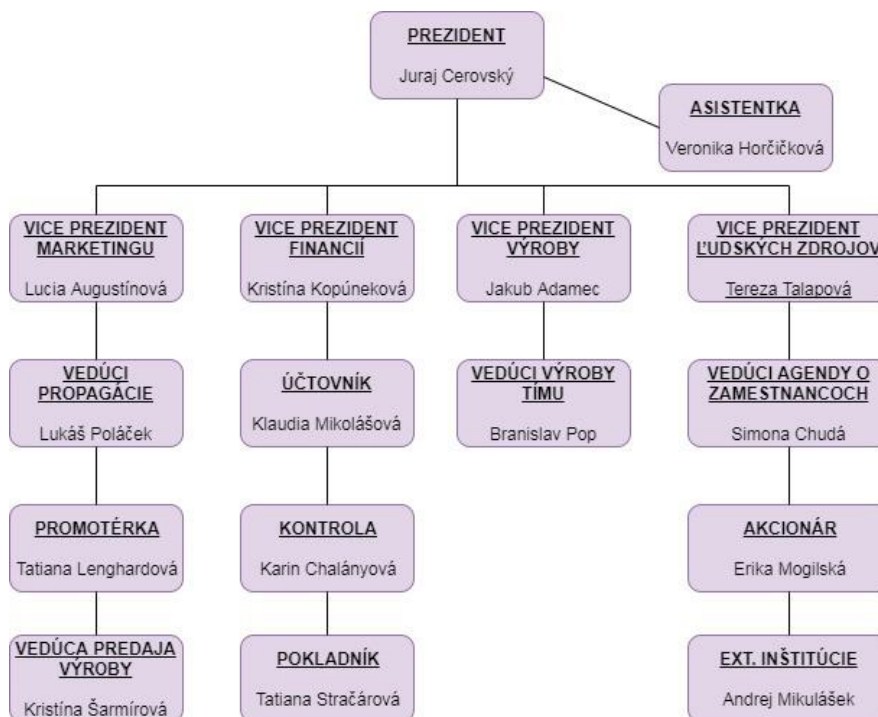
PREZIDENT
Juraj Cerovský

ASISTENTKA
Veronika Horčičková

VICE PREZIDENT MARKETINGU
Lucia Augustínová

VEDÚCI PROPAGÁCIE
Lukáš Poláček

PROMOTÉRKA
Tatiana Lenghardová

VEDÚCA PREDAJA VÝROBY
Kristína Šarmírová

VICE PREZIDENT FINANCIÍ
Kristína Kopúneková

ÚČTOVNÍK
Klaudia Mikolášová

KONTROLA
Karin Chalányová

POKLADNÍK
Tatiana Stračárová

VICE PREZIDENT VÝROBY
Jakub Adamec

VEDÚCI VÝROBY TÍMU
Branislav Pop

VICE PREZIDENT ĽUDSKÝCH ZDROJOV
Tereza Talapová

VEDÚCI AGENDY O ZAMESTNANCOCH
Simona Chudá

AKCIONÁR
Erika Mogilská

EXT. INŠTITÚCIE
Andrej Mikulášek